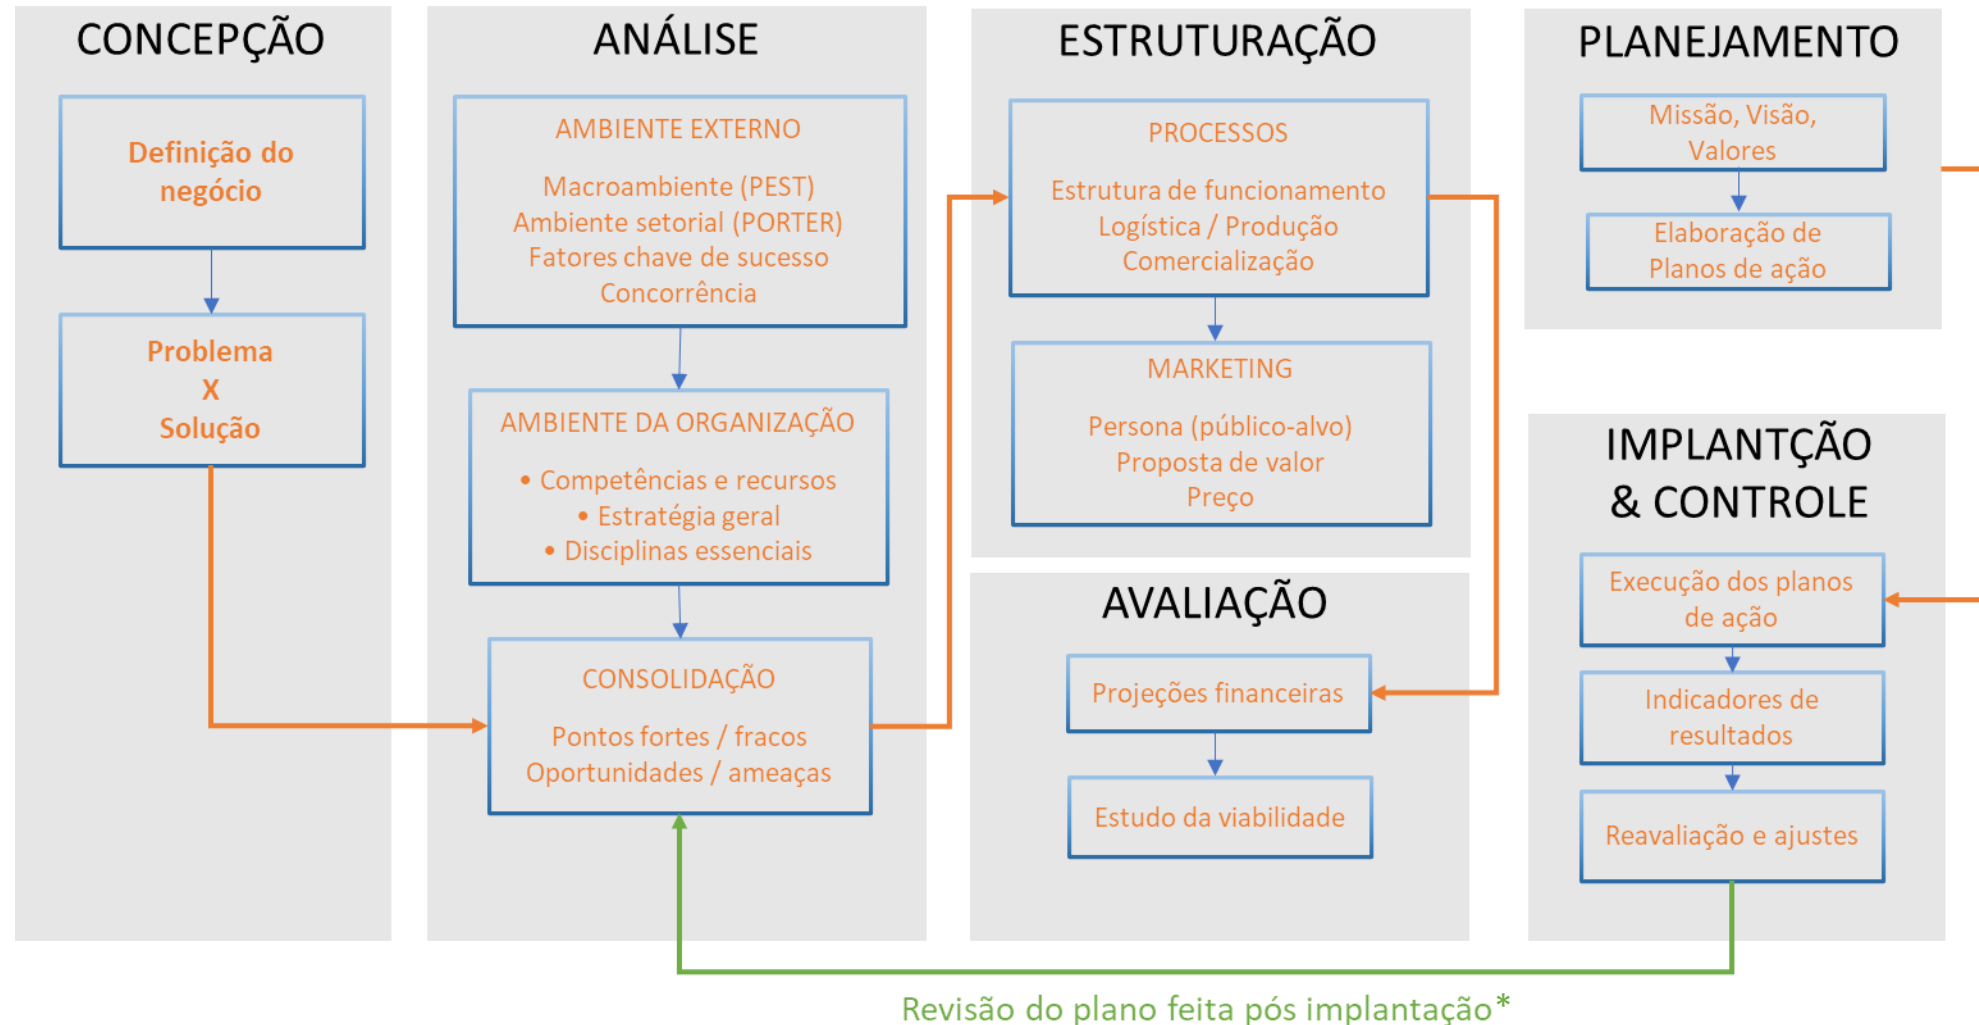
CONCEPÇÃO

Definição do negócio

Problema
X
Solução

ANÁLISE

AMBIENTE EXTERNO

Macroambiente (PEST)
Ambiente setorial (PORTER)
Fatores chave de sucesso
Concorrência

AMBIENTE DA ORGANIZAÇÃO

• Competências e recursos
• Estratégia geral
• Disciplinas essenciais

CONSOLIDAÇÃO

Pontos fortes / fracos
Oportunidades / ameaças

ESTRUTURAÇÃO

PROCESSOS

Estrutura de funcionamento
Logística / Produção
Comercialização

MARKETING

Persona (público-alvo)
Proposta de valor
Preço

AVALIAÇÃO

Projeções financeiras

Estudo da viabilidade

PLANEJAMENTO

Missão, Visão, Valores

Elaboração de Planos de ação

IMPLANTÇÃO & CONTROLE

Execução dos planos de ação

Indicadores de resultados

Reavaliação e ajustes

Revisão do plano feita pós implantação*